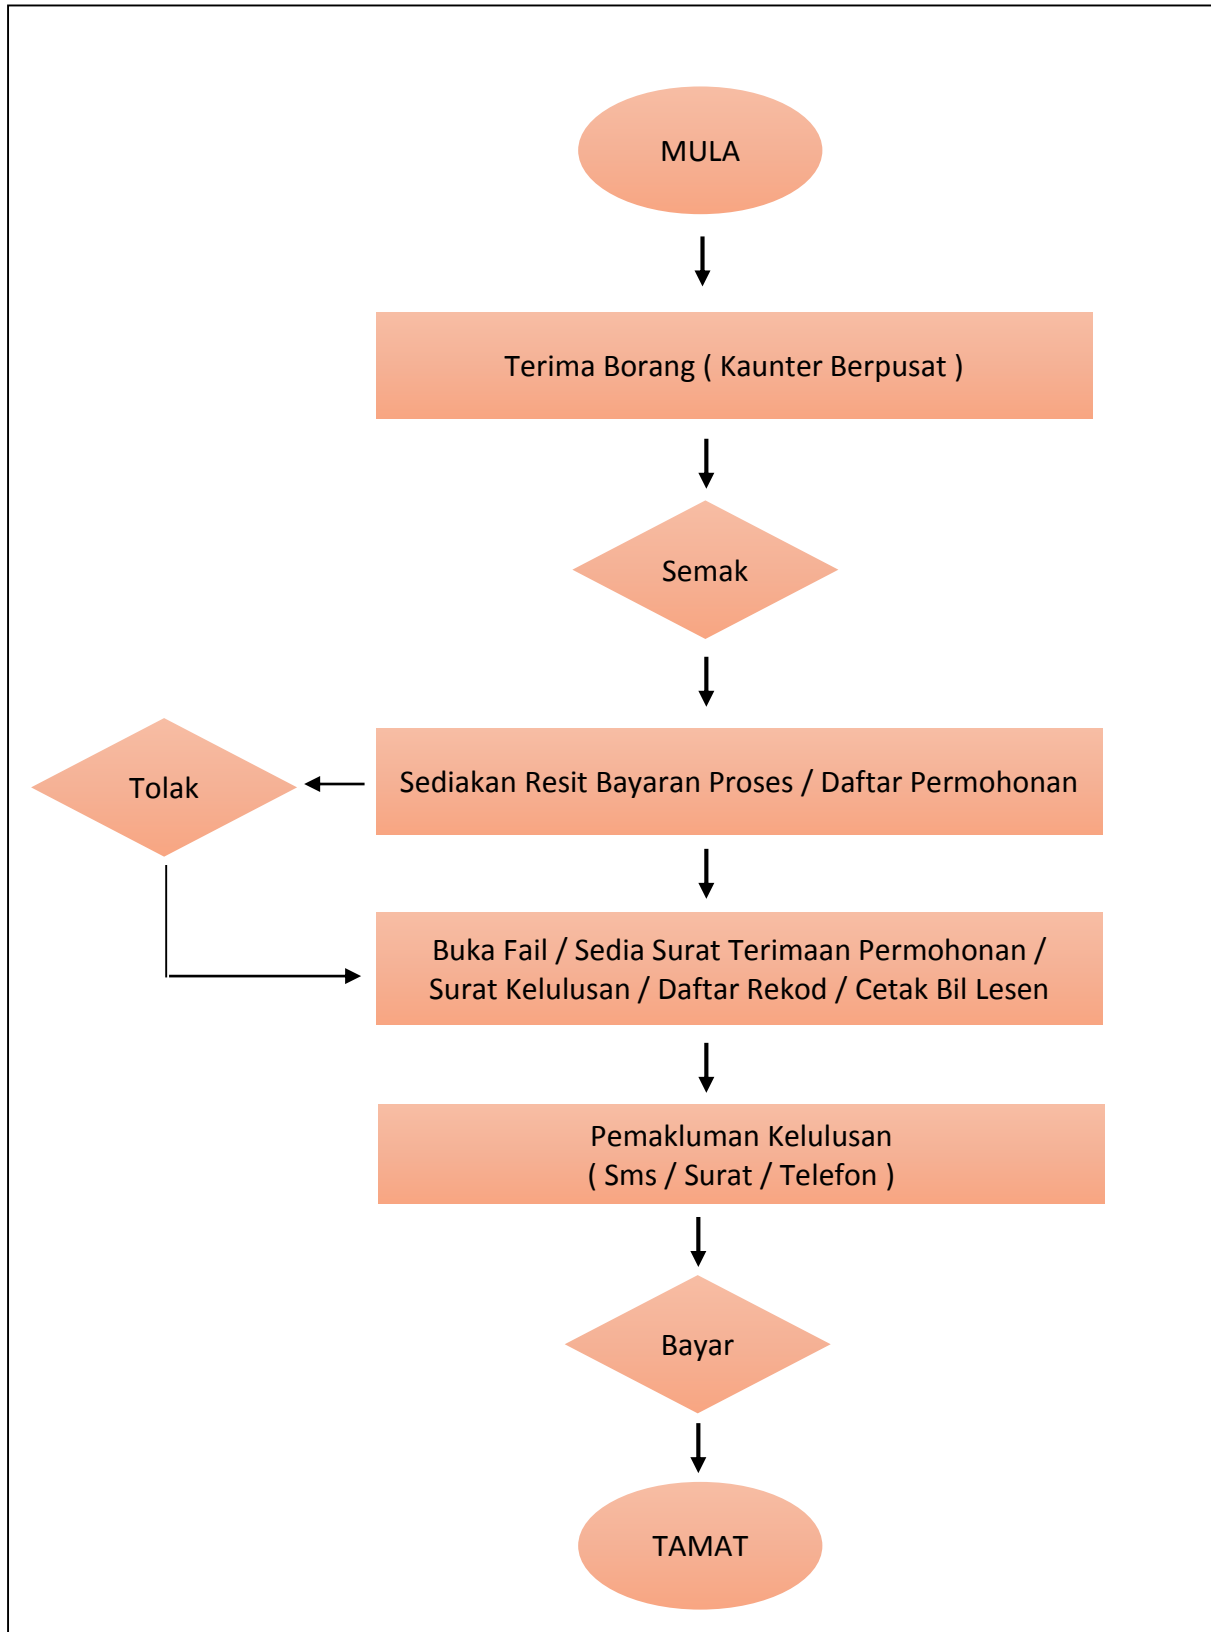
MULA

Terima Borang ( Kaunter Berpusat )

Semak

Tolak

Sediakan Resit Bayaran Proses / Daftar Permohonan

Buka Fail / Sedia Surat Terimaan Permohonan / Surat Kelulusan / Daftar Rekod / Cetak Bil Lesen

Pemakluman Kelulusan
( Sms / Surat / Telefon )

Bayar

TAMAT